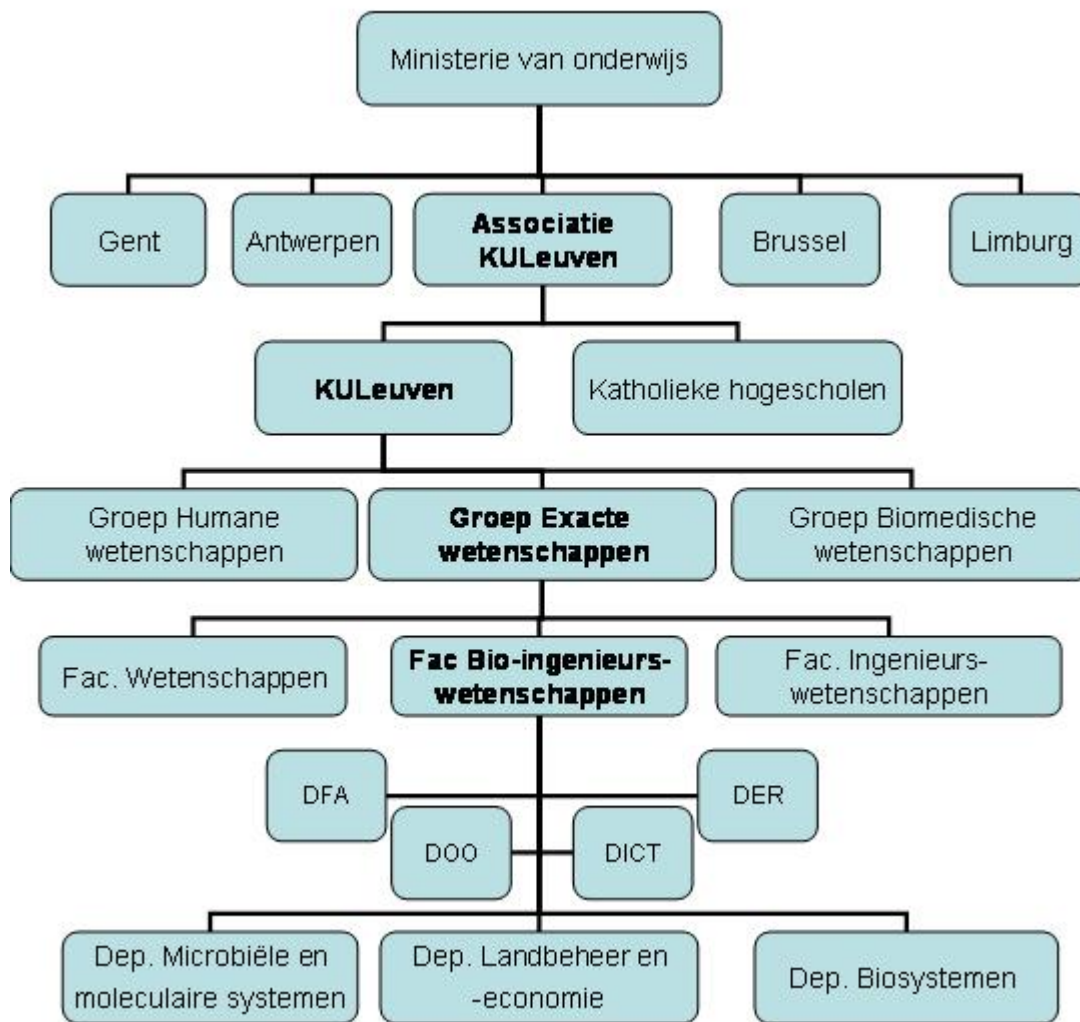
Ministerie van onderwijs

Gent

Antwerpen

**Associatie KULeuven**

Brussel

Limburg

**KULeuven**

Katholieke hogescholen

Groep Humane wetenschappen

**Groep Exacte wetenschappen**

Groep Biomedische wetenschappen

Fac. Wetenschappen

**Fac Bio-ingenieurswetenschappen**

Fac. Ingenieurswetenschappen

DFA

DER

DOO

DICT

Dep. Microbiële en moleculaire systemen

Dep. Landbeheer en -economie

Dep. Biosystemen